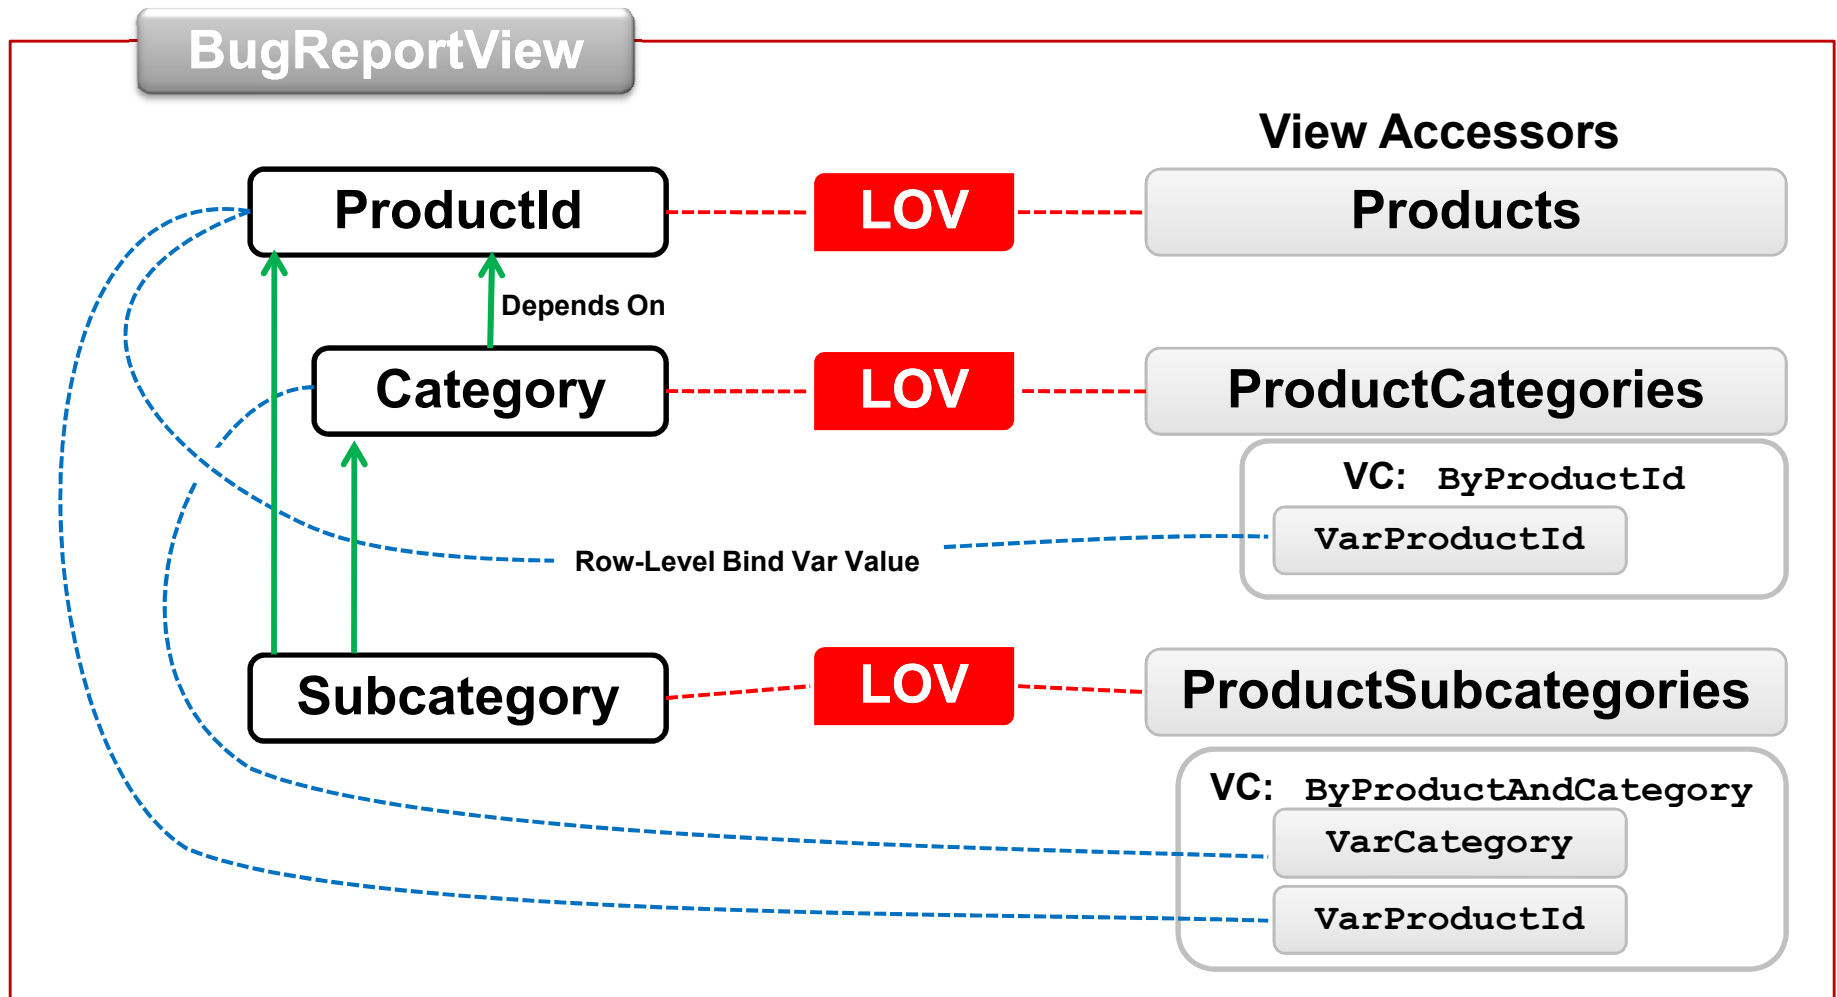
BugReportView

View Accessors

ProductId

LOV

Products

Depends On

Category

LOV

ProductCategories

VC: ByProductId

VarProductId

Row-Level Bind Var Value

Subcategory

LOV

ProductSubcategories

VC: ByProductAndCategory

VarCategory

VarProductId